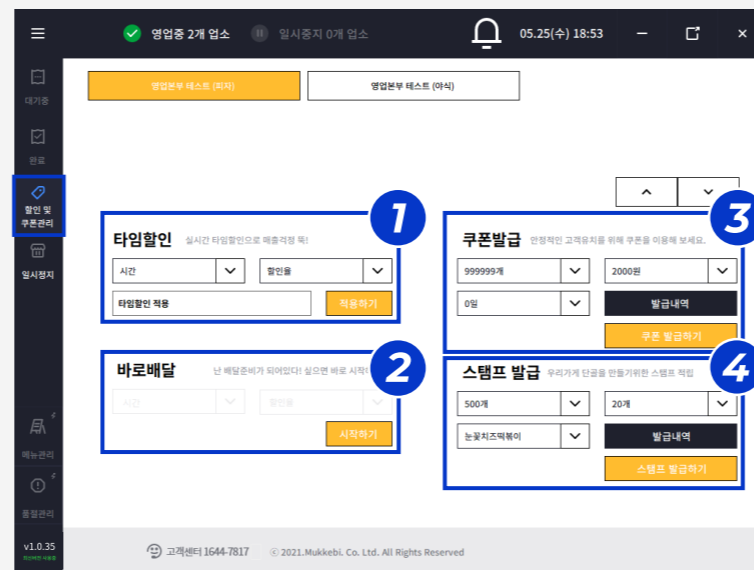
영업중 2개 업소 일시중지 0개 업소 05.25(수) 18:53

대기중

완료

할인 및 쿠폰관리

임시정지

메뉴관리

품절관리

v1.0.35

영업본부 테스트 (피자)

영업본부 테스트 (야식)

1

타임할인 실시간 타임할인으로 매출걱정 뚝!

시간

할인율

타임할인 적용

적용하기

2

바로배달 난 배달준비가 되어있다! 싶으면 바로 시작!

시간

할인율

시작하기

3

쿠폰발급 안정적인 고객유치를 위해 쿠폰을 이용해 보세요.

999999개

2000원

0일

발급내역

쿠폰 발급하기

4

스탬프 발급 우리가게 단골을 만들기위한 스탬프 적립

500개

20개

눈꽃치즈떡볶이

발급내역

스탬프 발급하기

고객센터 1644-7817 © 2021.Mukkebi. Co. Ltd. All Rights Reserved